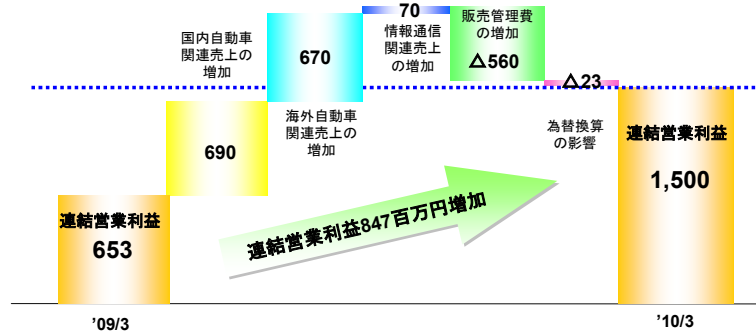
国内自動車関連売上の増加

670

70

情報通信関連売上の増加

販売管理費の増加

△560

△23

海外自動車関連売上の増加

為替換算の影響

690

連結営業利益

1,500

連結営業利益

653

連結営業利益847百万円増加

'09/3

'10/3